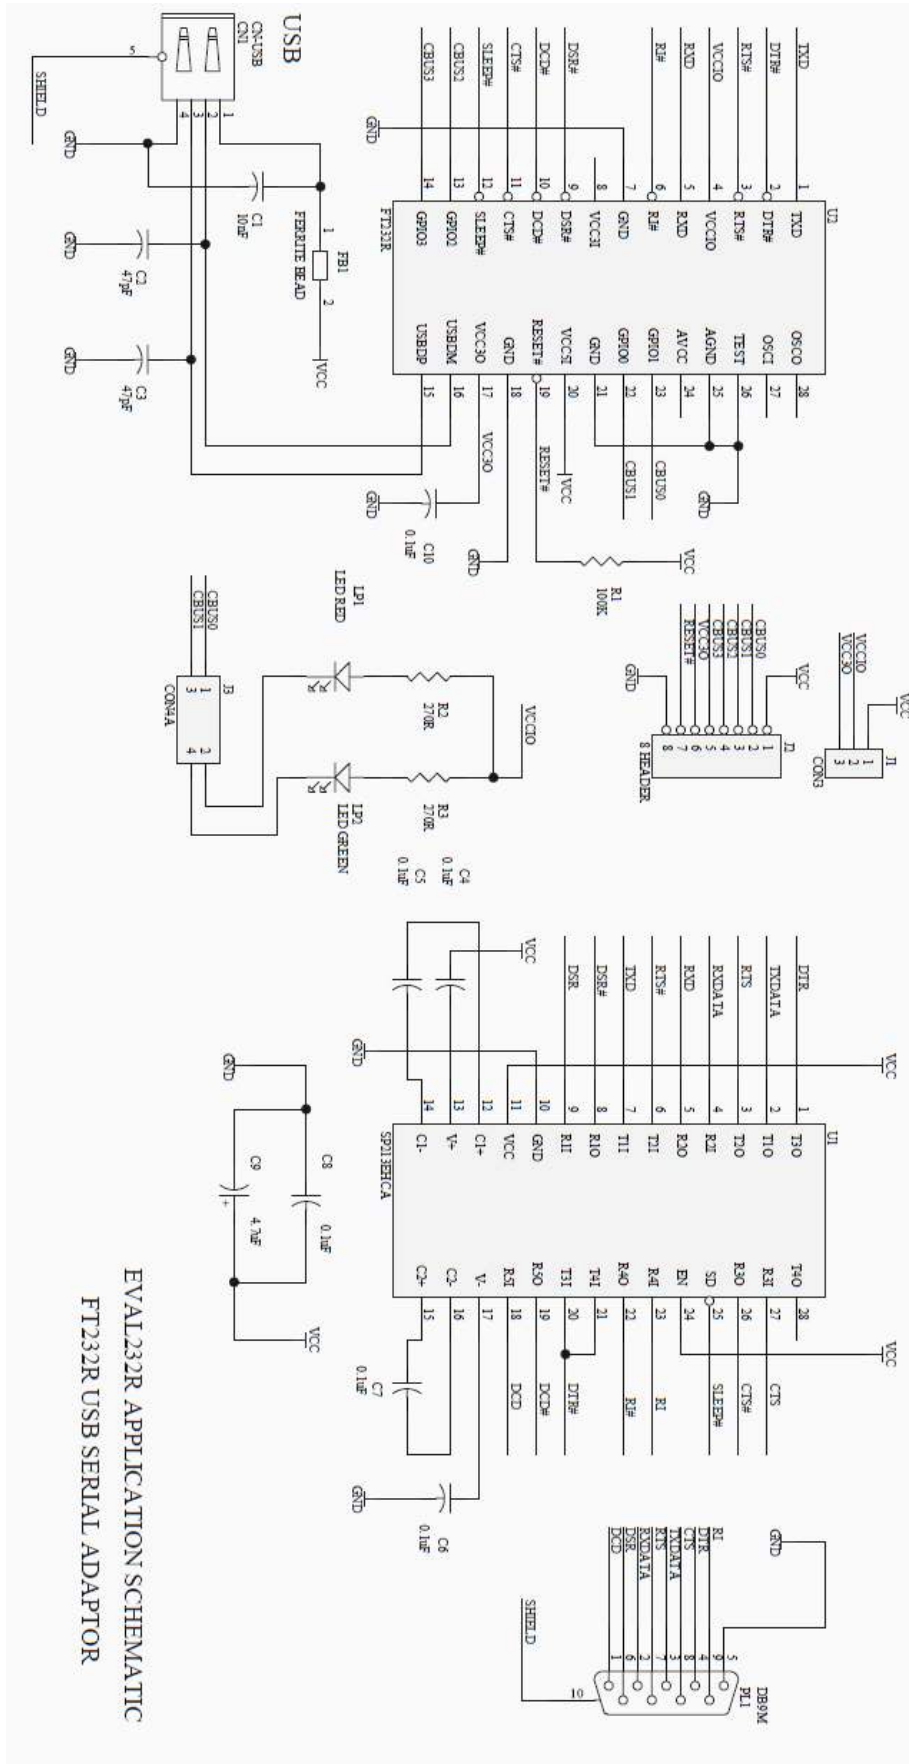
USB
CN-USB
CN1
5
SHIELD
1
2
3
4
GND
C1
10nF
GND
C2
47pF
GND
C3
47pF
FB1
FERRITE BEAD
1
2
VCC

TXD
DTR#
RTS#
VCCIO
RXD
RI#
GND
DSR#
DCD#
CTS#
SLEEP#
CBUS2
CBUS3
GND

U2
FT232R
1 TXD
2 DTR#
3 RTS#
4 VCCIO
5 RXD
6 RI#
7 GND
8 VCC3I
9 DSR#
10 DCD#
11 CTS#
12 SLEEP#
13 GPIO2
14 GPIO3
28 OSCO
27 OSCI
26 TEST
25 AGND
24 AVCC
23 GPIO1
22 GPIO0
21 GND
20 VCC5
19 RESET#
18 GND
17 VCC3O
16 USBDM
15 USBDP

CBUS0
CBUS1
VCC
RESET#
VCC3O
GND
C10
0.1uF
GND
GND
R1
100K
VCC

VCC
VCCIO
VCC3O
J1
CON3
1
2
3

VCC
CBUS0
CBUS1
CBUS2
CBUS3
VCC3O
RESET#
GND
J2
8 HEADER
1
2
3
4
5
6
7
8

VCCIO
R2
270R
R3
270R
LP1
LED RED
LP2
LED GREEN
C4
0.1uF
C5
0.1uF
CBUS0
CBUS1
J3
CON4A
1
2
3
4

VCC
DTR
TXDATA
RTS
RXDATA
RXD
RTS#
TXD
DSR#
DSR
GND
VCC

U1
SP213EHCA
1 T3O
2 T1O
3 T2O
4 R1I
5 R2O
6 T2I
7 T1I
8 R1O
9 R1I
10 GND
11 VCC
12 C1+
13 V+
14 C1-
28 T4O
27 R3I
26 R3O
25 SD
24 EN
23 R4I
22 R4O
21 T4I
20 T3I
19 R5O
18 R5I
17 V-
16 C2-
15 C2+

VCC
CTS
CTS#
SLEEP#
RI
RI#
DTR#
DCD#
DCD
C7
0.1uF
C6
0.1uF
GND

GND
C8
0.1uF
C9
4.7uF
+
VCC

GND
RI
DTR
CTS
TXDATA
RTS
RXDATA
DSR
DCD
SHIELD
DB9M
PL1
5
9
4
8
3
7
2
6
1
10

EVAL232R APPLICATION SCHEMATIC
FT232R USB SERIAL ADAPTOR